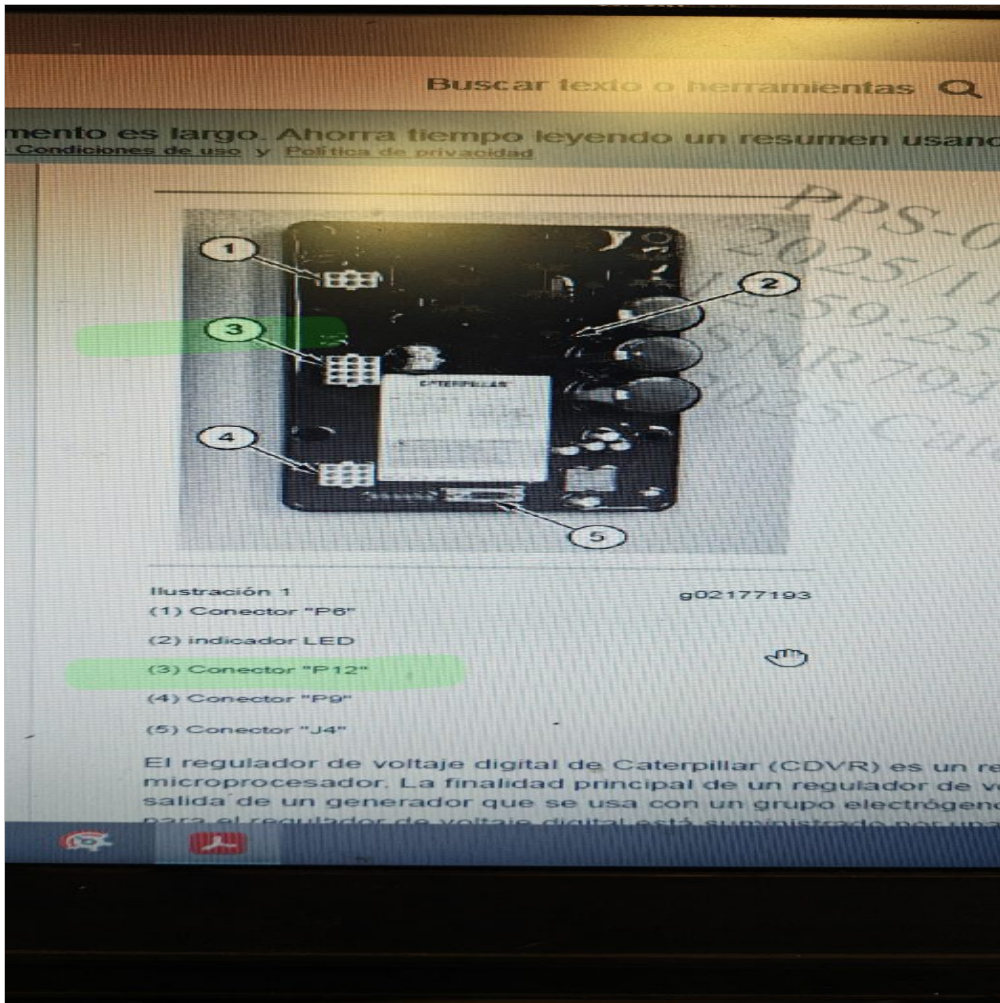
Buscar texto o herramientas

mento es largo. Ahorra tiempo leyendo un resumen usan
Condiciones de uso y Política de privacidad

PPS-0
2025/1
1:59:25
SNR794
2025 Cat

1
2
3
CATERPILLAR
4
5

Ilustración 1
g02177193

(1) Conector "P6"

(2) indicador LED

(3) Conector "P12"

(4) Conector "P9"

(5) Conector "J4"

El regulador de voltaje digital de Caterpillar (CDVR) es un re microprocesador. La finalidad principal de un regulador de v salida de un generador que se usa con un grupo electrógen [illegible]